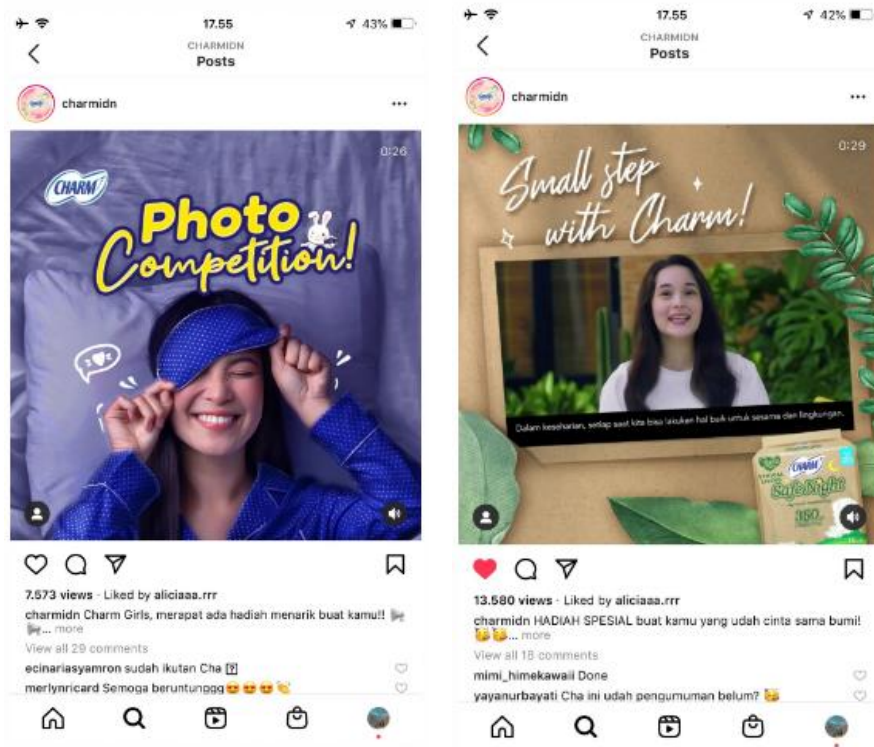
17.55
43%
CHARMIDN
Posts
charmidn
0:26
CHARM
Photo Competition!
7.573 views · Liked by aliciaaa.rrr
charmidn Charm Girls, merapat ada hadiah menarik buat kamu!! ... more
View all 29 comments
ecinariasyamron sudah ikutan Cha
merlynricard Semoga beruntunggg

17.55
42%
CHARMIDN
Posts
charmidn
0:29
Small step with Charm!
Dalam keseharian, setiap saat kita bisa lakukan hal baik untuk sesama dan lingkungan.
CHARM
Safe Night
13.580 views · Liked by aliciaaa.rrr
charmidn HADIAH SPESIAL buat kamu yang udah cinta sama bumi! ... more
View all 18 comments
mimi_himekawaii Done
yayanurbayati Cha ini udah pengumuman belum?